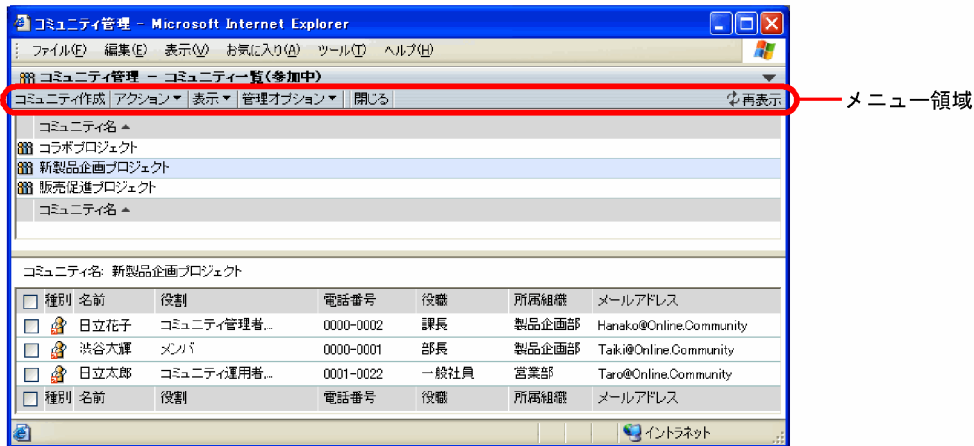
コミュニティ管理 - Microsoft Internet Explorer

ファイル(F) 編集(E) 表示(V) お気に入り(A) ツール(T) ヘルプ(H)

コミュニティ管理 － コミュニティ一覧(参加中)

コミュニティ作成 アクション▼ 表示▼ 管理オプション▼ 閉じる 再表示

メニュー領域

コミュニティ名▲
コラボプロジェクト
新製品企画プロジェクト
販売促進プロジェクト
コミュニティ名▲

コミュニティ名: 新製品企画プロジェクト

| 種別 | 名前 | 役割 | 電話番号 | 役職 | 所属組織 | メールアドレス |
|---|---|---|---|---|---|---|
| | 日立花子 | コミュニティ管理者,... | 0000-0002 | 課長 | 製品企画部 | Hanako@Online.Community |
| | 渋谷大輝 | メンバ | 0000-0001 | 部長 | 製品企画部 | Taiki@Online.Community |
| | 日立太郎 | コミュニティ運用者,... | 0001-0022 | 一般社員 | 営業部 | Taro@Online.Community |
| 種別 | 名前 | 役割 | 電話番号 | 役職 | 所属組織 | メールアドレス |

イントラネット